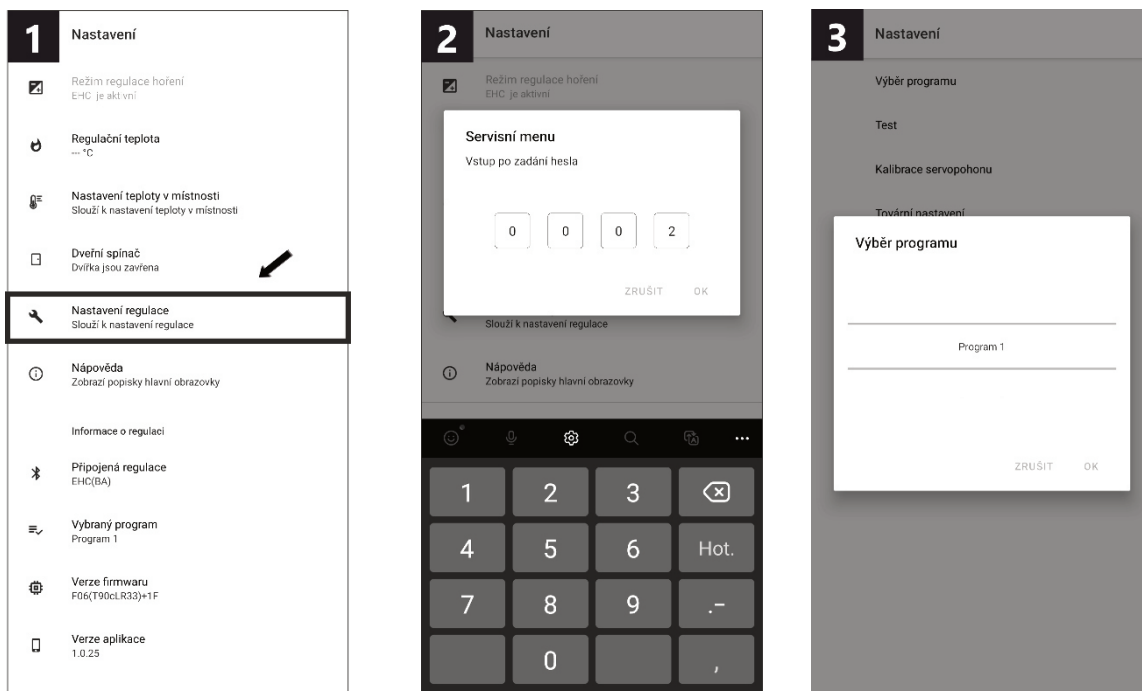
1

Nastavení

Režim regulace hoření
EHC je aktivní

Regulační teplota
--- °C

Nastavení teploty v místnosti
Slouží k nastavení teploty v místnosti

Dveřní spínač
Dvířka jsou zavřena

Nastavení regulace
Slouží k nastavení regulace

Nápověda
Zobrazí popisky hlavní obrazovky

Informace o regulaci

Připojená regulace
EHC(BA)

Vybraný program
Program 1

Verze firmwaru
F06(T90cLR33)+1F

Verze aplikace
1.0.25

2

Nastavení

Režim regulace hoření
EHC je aktivní

Servisní menu
Vstup po zadání hesla

0 0 0 2

ZRUŠIT OK

Slouží k nastavení regulace

Nápověda
Zobrazí popisky hlavní obrazovky

1 2 3
4 5 6 Hot.
7 8 9 .-
0 ,

3

Nastavení

Výběr programu

Test

Kalibrace servopohonu

Tovární nastavení

Výběr programu

Program 1

ZRUŠIT OK